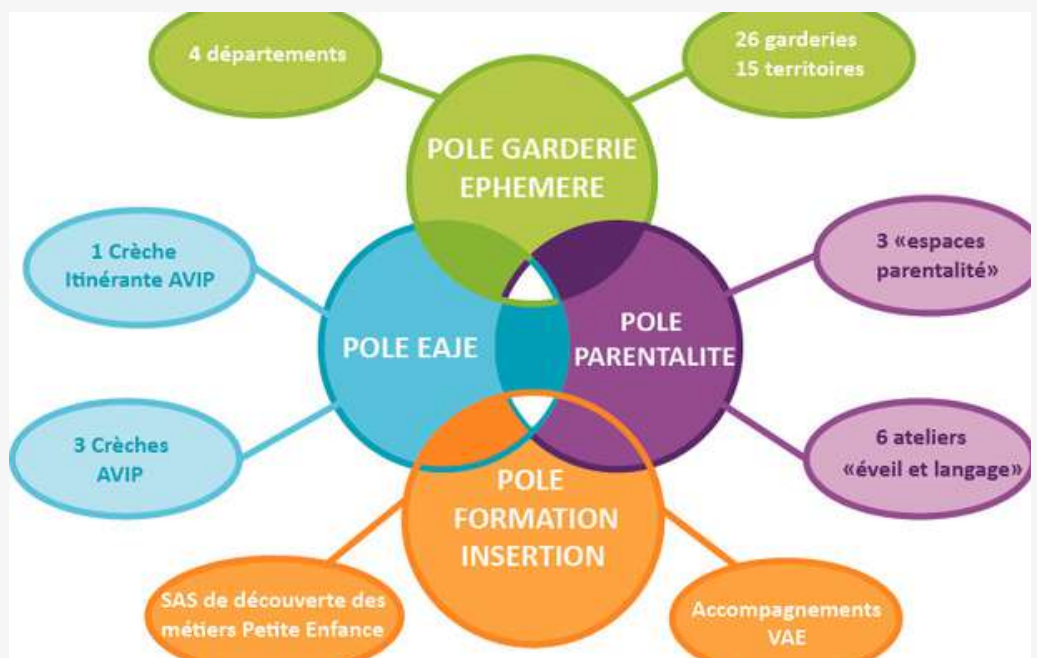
4 départements

26 garderies
15 territoires

POLE GARDERIE EPHEMERE

1 Crèche Itinérante AVIP

3 «espaces parentalité»

POLE EAJE

POLE PARENTALITE

3 Crèches AVIP

6 ateliers «éveil et langage»

POLE FORMATION INSERTION

SAS de découverte des métiers Petite Enfance

Accompagnements VAE